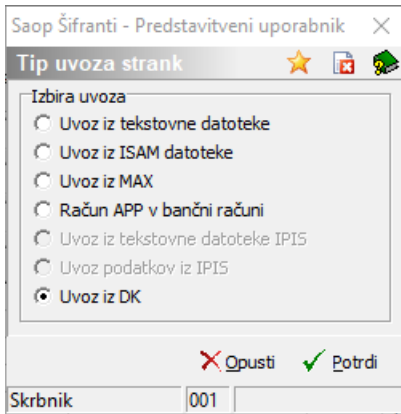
Saop Šifranti - Predstavitveni uporabnik ✕

Tip uvoza strank

Izbira uvoza

Uvoz iz tekstovne datoteke

Uvoz iz ISAM datoteke

Uvoz iz MAX

Račun APP v bančni računi

Uvoz iz tekstovne datoteke IPIS

Uvoz podatkov iz IPIS

Uvoz iz DK

Opusti

Potrdi

Skrbnik

001